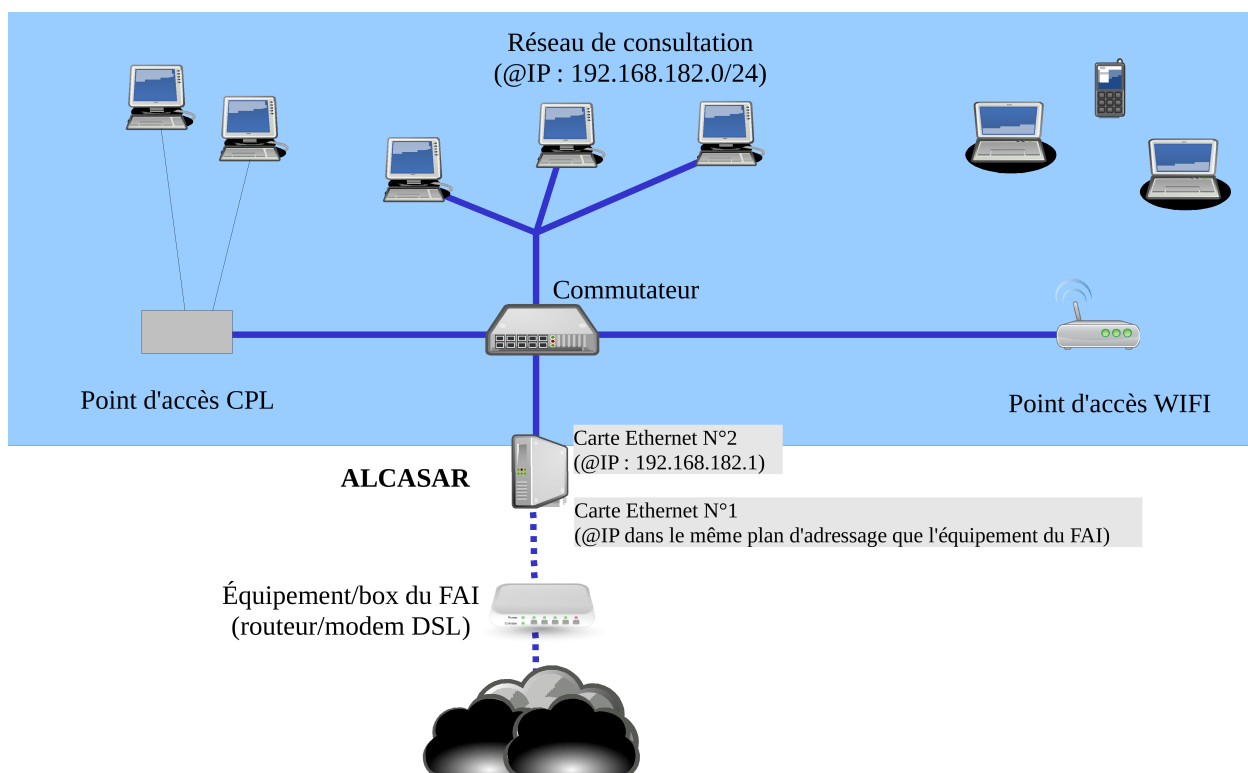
Réseau de consultation
(@IP : 192.168.182.0/24)

Commutateur

Point d'accès CPL

Point d'accès WIFI

Carte Ethernet N°2
(@IP : 192.168.182.1)

ALCASAR

Carte Ethernet N°1
(@IP dans le même plan d'adressage que l'équipement du FAI)

Équipement/box du FAI
(routeur/modem DSL)